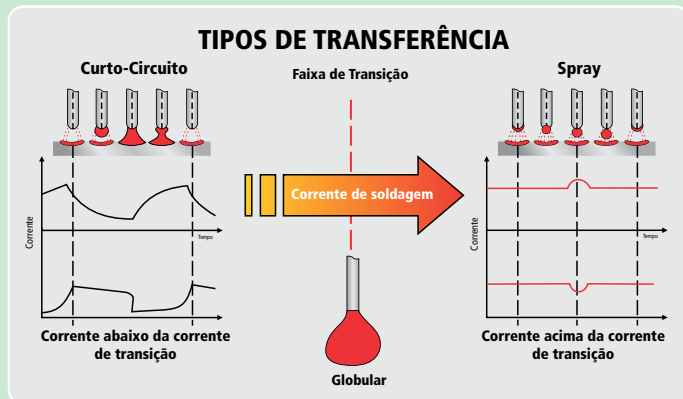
TIPOS DE TRANSFERÊNCIA

Curto-Circuito

Faixa de Transição

Spray

Corrente

Tempo

Corrente de soldagem

Corrente

Tempo

Corrente abaixo da corrente de transição

Globular

Corrente acima da corrente de transição